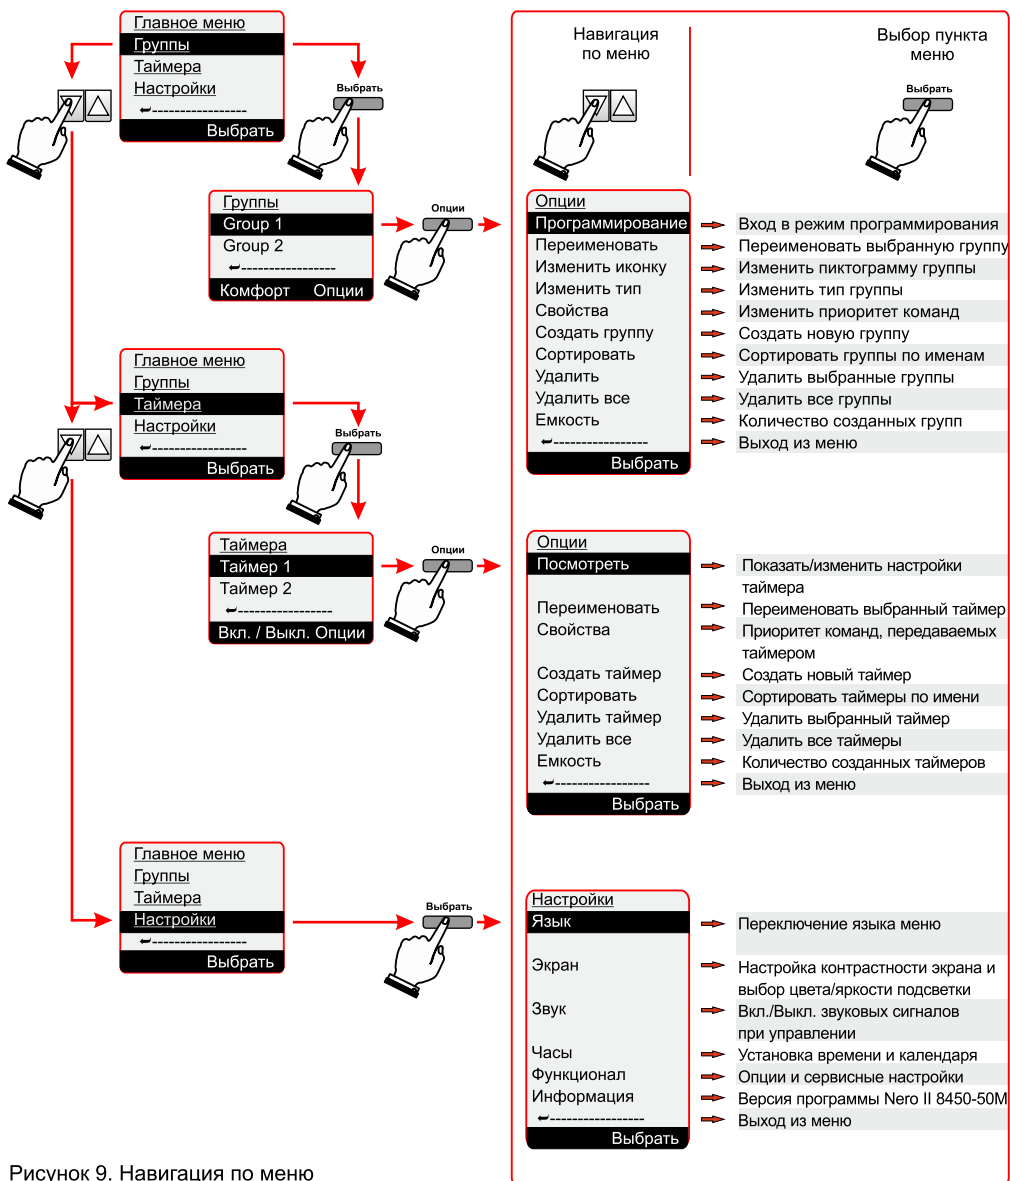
Главное меню
Группы
Таймера
Настройки
↩-----------------
Выбрать

Выбрать

Группы
Group 1
Group 2
↩-----------------
Комфорт Опции

Опции

Навигация по меню

Выбор пункта меню

Выбрать

Опции
Программирование → Вход в режим программирования
Переименовать → Переименовать выбранную группу
Изменить иконку → Изменить пиктограмму группы
Изменить тип → Изменить тип группы
Свойства → Изменить приоритет команд
Создать группу → Создать новую группу
Сортировать → Сортировать группы по именам
Удалить → Удалить выбранные группы
Удалить все → Удалить все группы
Емкость → Количество созданных групп
↩----------------- → Выход из меню
Выбрать

Главное меню
Группы
Таймера
Настройки
↩-----------------
Выбрать

Выбрать

Таймера
Таймер 1
Таймер 2
↩-----------------
Вкл. / Выкл. Опции

Опции

Опции
Посмотреть → Показать/изменить настройки таймера
Переименовать → Переименовать выбранный таймер
Свойства → Приоритет команд, передаваемых таймером
Создать таймер → Создать новый таймер
Сортировать → Сортировать таймеры по имени
Удалить таймер → Удалить выбранный таймер
Удалить все → Удалить все таймеры
Емкость → Количество созданных таймеров
↩----------------- → Выход из меню
Выбрать

Главное меню
Группы
Таймера
Настройки
↩-----------------
Выбрать

Выбрать

Настройки
Язык → Переключение языка меню
Экран → Настройка контрастности экрана и выбор цвета/яркости подсветки
Звук → Вкл./Выкл. звуковых сигналов при управлении
Часы → Установка времени и календаря
Функционал → Опции и сервисные настройки
Информация → Версия программы Nero II 8450-50M
↩----------------- → Выход из меню
Выбрать

Рисунок 9. Навигация по меню